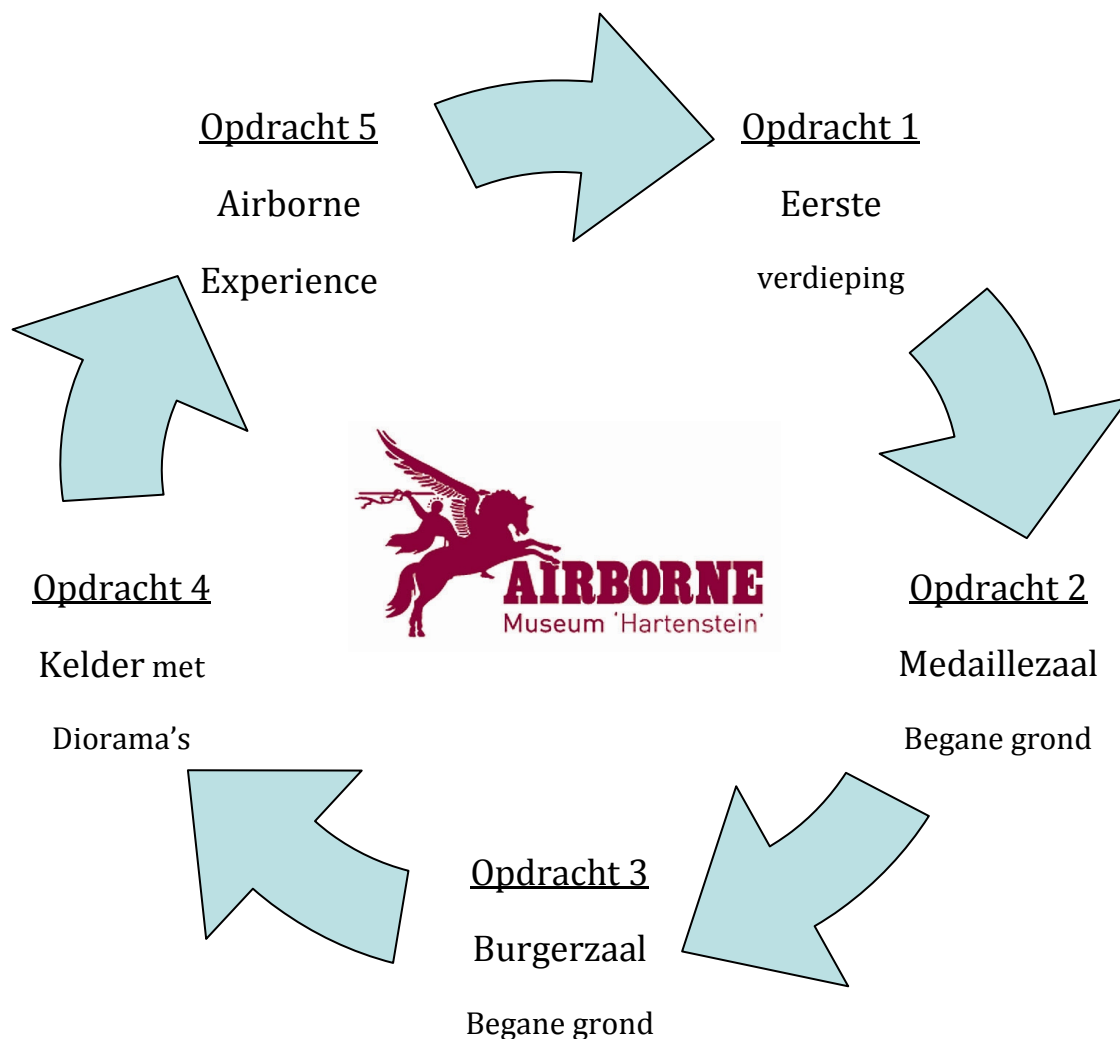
Opdracht 5

Airborne

Experience

Opdracht 1

Eerste

verdieping

AIRBORNE

Museum 'Hartenstein'

Opdracht 4

Kelder met

Diorama's

Opdracht 2

Medaillezaal

Begane grond

Opdracht 3

Burgerzaal

Begane grond